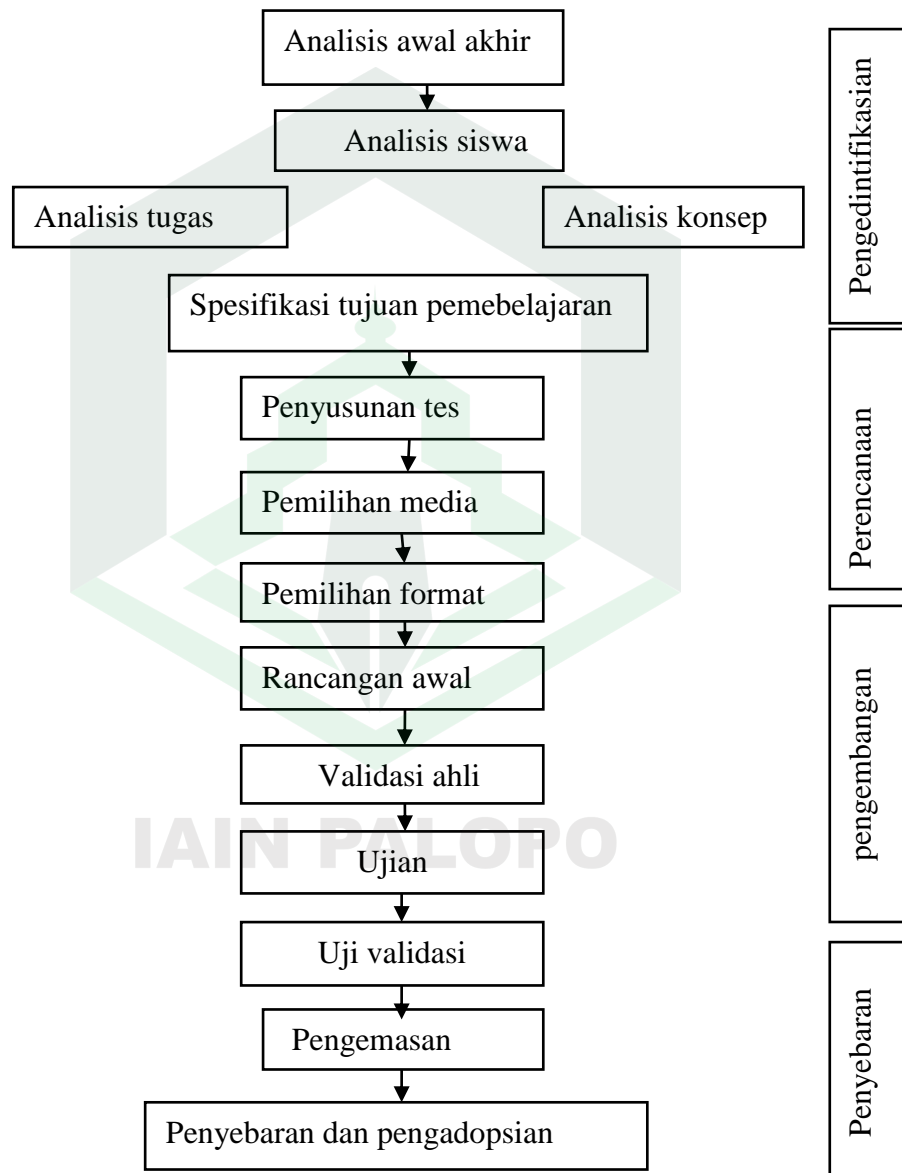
Analisis awal akhir

Analisis siswa

Analisis tugas

Analisis konsep

Spesifikasi tujuan pemebelajaran

Penyusunan tes

Pemilihan media

Pemilihan format

Rancangan awal

Validasi ahli

Ujian

Uji validasi

Pengemasan

Penyebaran dan pengadopsian

Pengedintifikasian

Perencanaan

pengembangan

Penyebaran

IAIN PALOPO